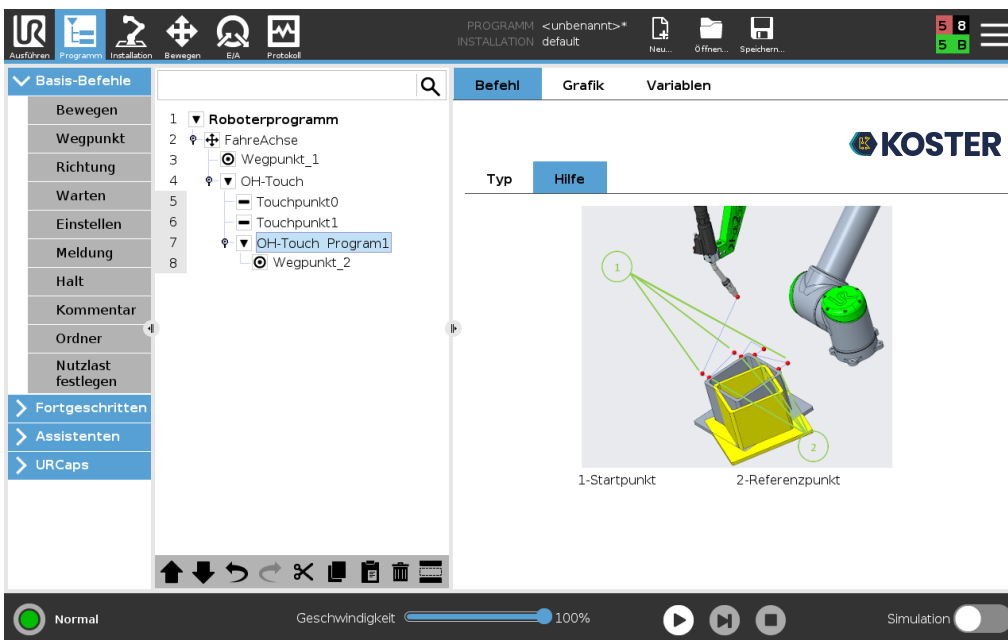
Ausführen Programm Installation Bewegen E/A Protokoll

PROGRAMM <unbenannt>*
INSTALLATION default

Neu... Öffnen... Speichern...

5 8
5 B

Basis-Befehle
Bewegen
Wegpunkt
Richtung
Warten
Einstellen
Meldung
Halt
Kommentar
Ordner
Nutzlast festlegen
Fortgeschritten
Assistenten
URCaps

1 Roboterprogramm
2 FahreAchse
3 Wegpunkt_1
4 OH-Touch
5 Touchpunkt0
6 Touchpunkt1
7 OH-Touch_Program1
8 Wegpunkt_2

Befehl Grafik Variablen

KOSTER

Typ Hilfe

1
2

1-Startpunkt 2-Referenzpunkt

Normal Geschwindigkeit 100% Simulation